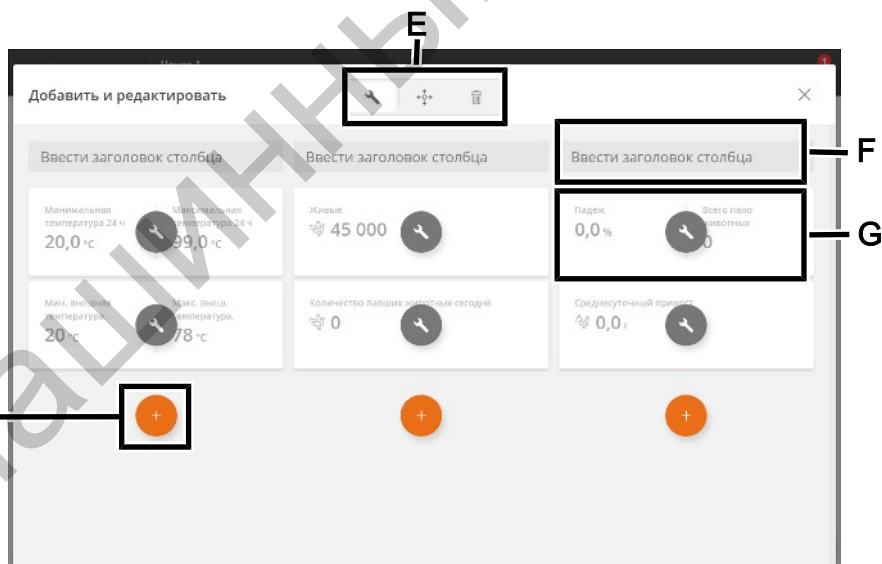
E

Добавить и редактировать

Ввести заголовок столбца

Ввести заголовок столбца

Ввести заголовок столбца

F

Минимальная температура 24 ч
20,0 °C

Максимальная температура 24 ч
99,0 °C

Живые
45 000

Падеж
0,0 %

Всего пало животных
0

G

Мин. внешняя температура
20 °C

Макс. внеш. температура
78 °C

Количество павших животных сегодня
0

Среднесуточный привес
0,0 г